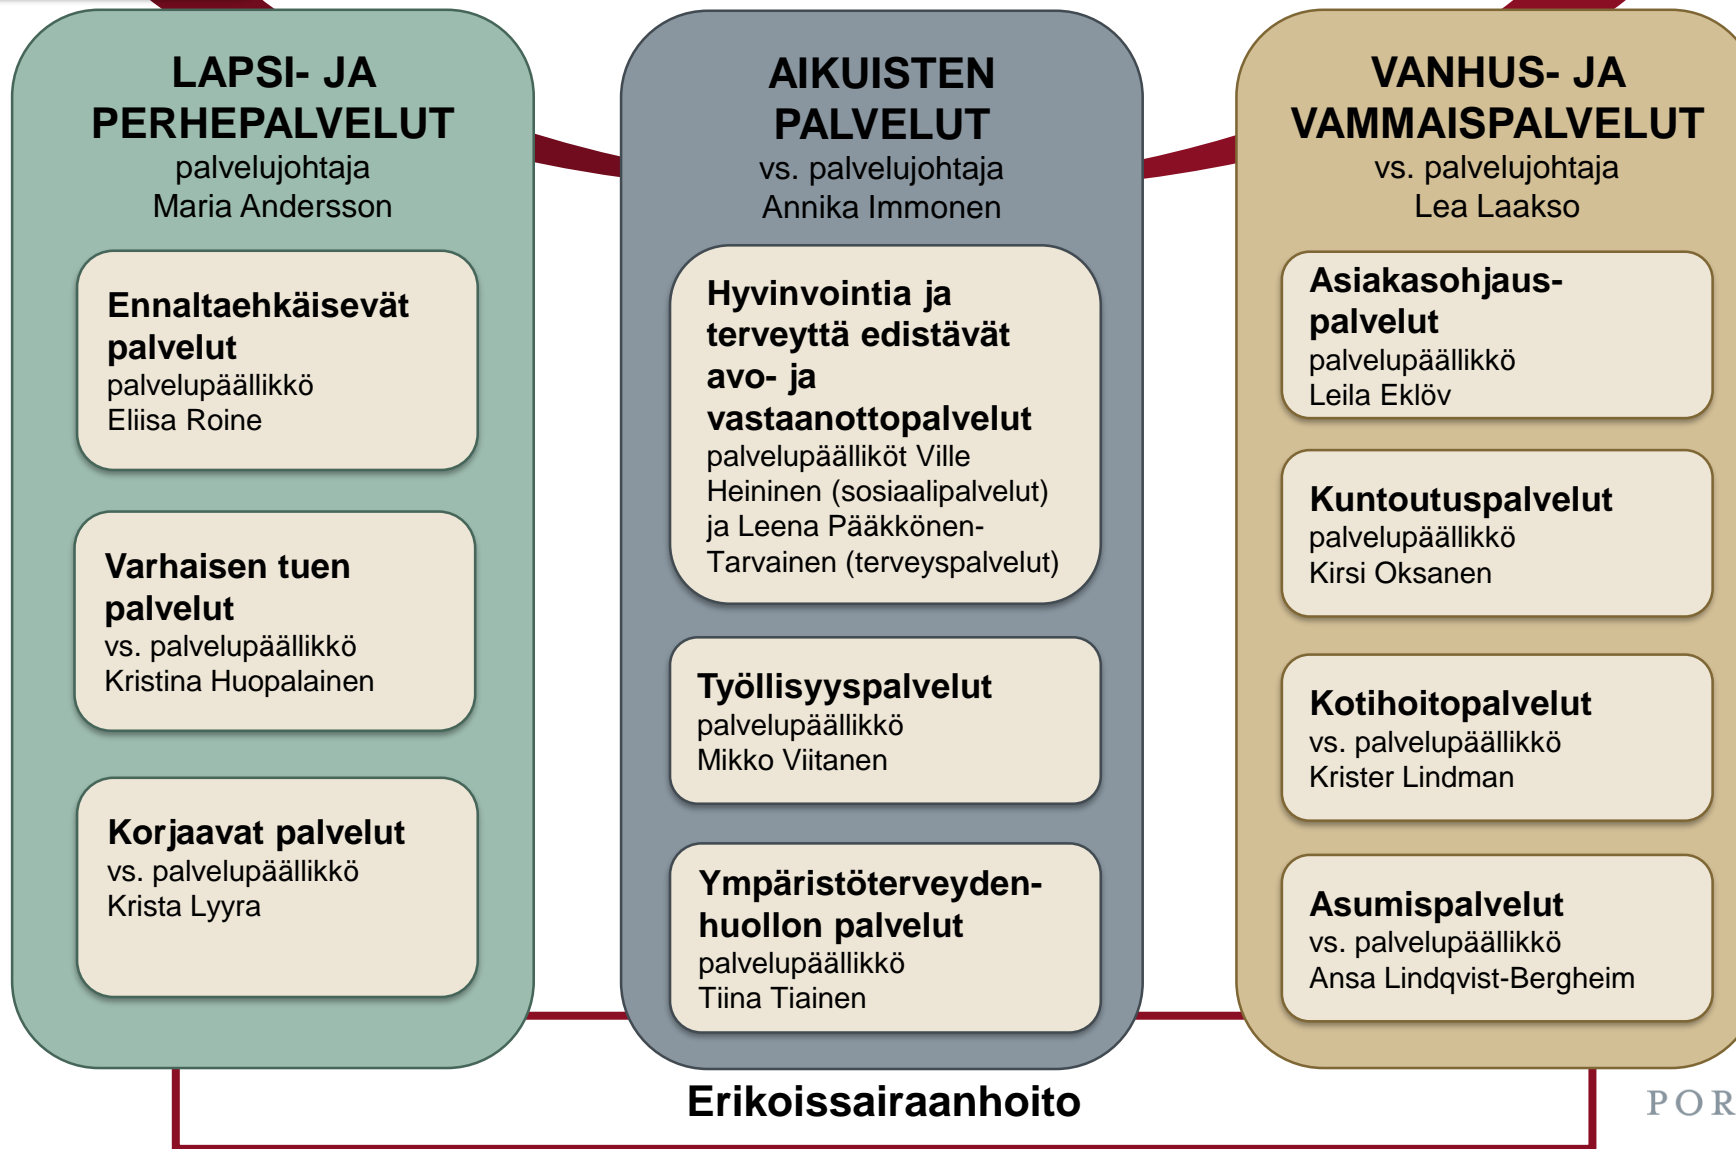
LAPSI- JA PERHEPALVELUT
palvelujohtaja
Maria Andersson

Ennaltaehkäisevät palvelut
palvelupäällikkö
Eliisa Roine

Varhaisen tuen palvelut
vs. palvelupäällikkö
Kristina Huopalainen

Korjaavat palvelut
vs. palvelupäällikkö
Krista Lyyra

AIKUISTEN PALVELUT
vs. palvelujohtaja
Annika Immonen

Hyvinvointia ja terveyttä edistävät avo- ja vastaanottopalvelut
palvelupäälliköt Ville Heininen (sosiaalipalvelut) ja Leena Pääkkönen-Tarvainen (terveyspalvelut)

Työllisyyspalvelut
palvelupäällikkö
Mikko Viitanen

Ympäristöterveydenhuollon palvelut
palvelupäällikkö
Tiina Tiainen

VANHUS- JA VAMMAISPALVELUT
vs. palvelujohtaja
Lea Laakso

Asiakasohjauspalvelut
palvelupäällikkö
Leila Eklöv

Kuntoutuspalvelut
palvelupäällikkö
Kirsi Oksanen

Kotihoitopalvelut
vs. palvelupäällikkö
Krister Lindman

Asumispalvelut
vs. palvelupäällikkö
Ansa Lindqvist-Bergheim

Erikoissairaanhoito

POR